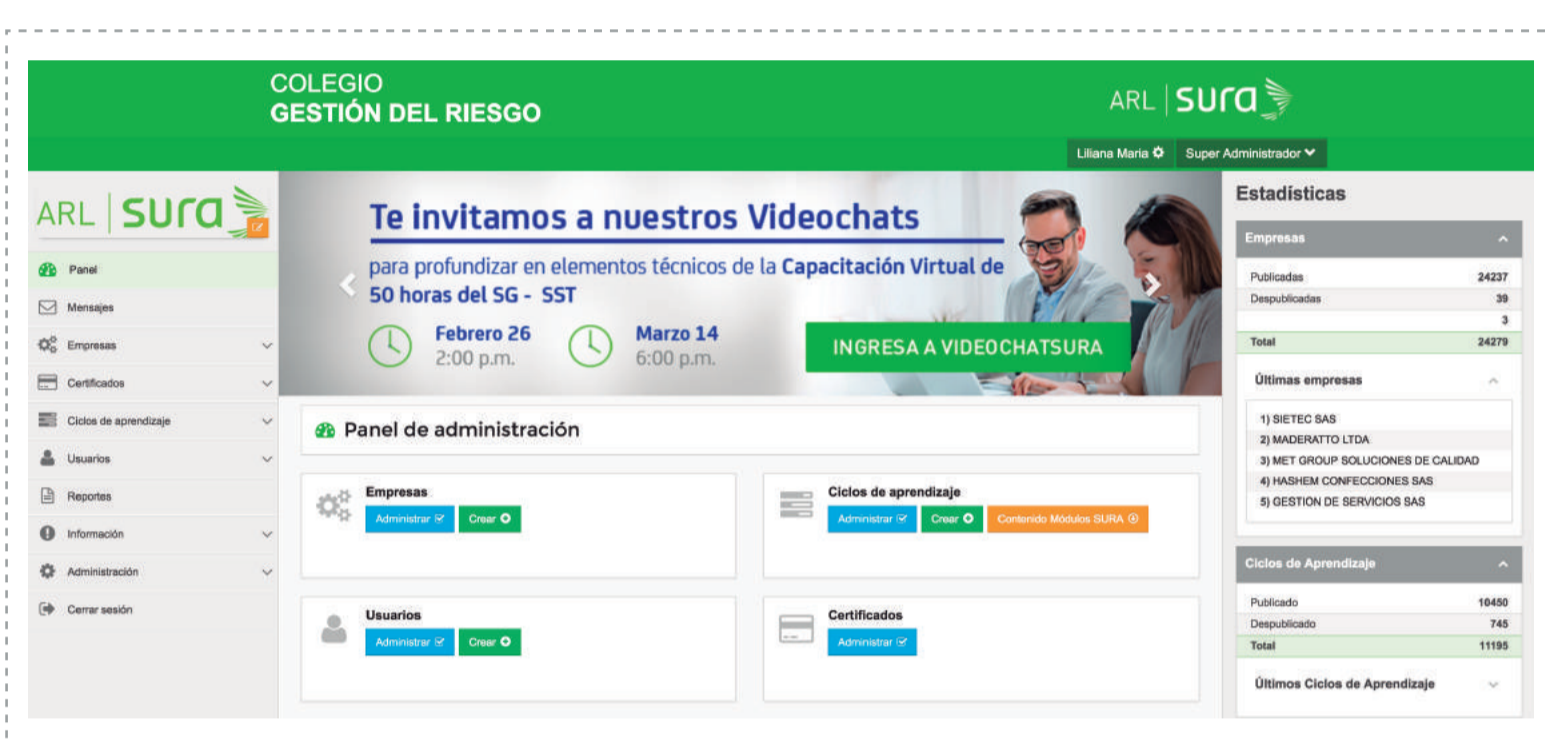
COLEGIO
GESTIÓN DEL RIESGO

ARL | sura

Liliana Maria
Super Administrador

ARL | sura

Panel
Mensajes
Empresas
Certificados
Ciclos de aprendizaje
Usuarios
Reportes
Información
Administración
Cerrar sesión

Te invitamos a nuestros Videochats

para profundizar en elementos técnicos de la Capacitación Virtual de 50 horas del SG - SST

Febrero 26
2:00 p.m.

Marzo 14
6:00 p.m.

INGRESA A VIDEOCHATSURA

Panel de administración

Empresas
Administrar
Crear

Ciclos de aprendizaje
Administrar
Crear
Contenido Módulos SURA

Usuarios
Administrar
Crear

Certificados
Administrar

Estadísticas

Empresas

| | |
|---|---|
| Publicadas | 24237 |
| Despublicadas | 39 |
| | 3 |
| Total | 24279 |

Últimas empresas

1) SIETEC SAS
2) MADERATTO LTDA
3) MET GROUP SOLUCIONES DE CALIDAD
4) HASHEM CONFECCIONES SAS
5) GESTION DE SERVICIOS SAS

Ciclos de Aprendizaje

| | |
|---|---|
| Publicado | 10450 |
| Despublicado | 745 |
| Total | 11195 |

Últimos Ciclos de Aprendizaje